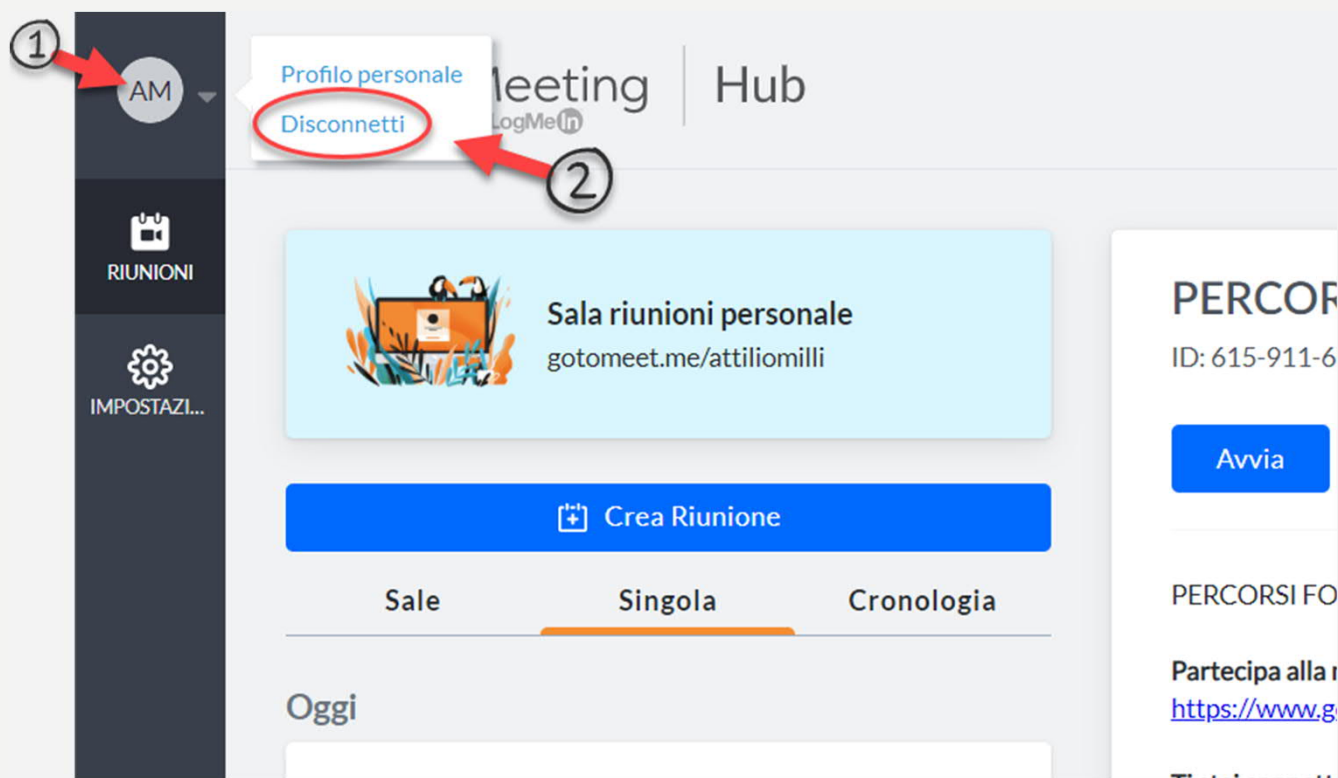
1
AM
Profilo personale
Disconnetti
2
Meeting
LogMeIn
Hub

RIUNIONI
IMPOSTAZI...

Sala riunioni personale
gotomeet.me/attiliomilli

Crea Riunione

Sale
Singola
Cronologia

Oggi

PERCOR
ID: 615-911-6
Avvia

PERCORSI FO

Partecipa alla r
https://www.g